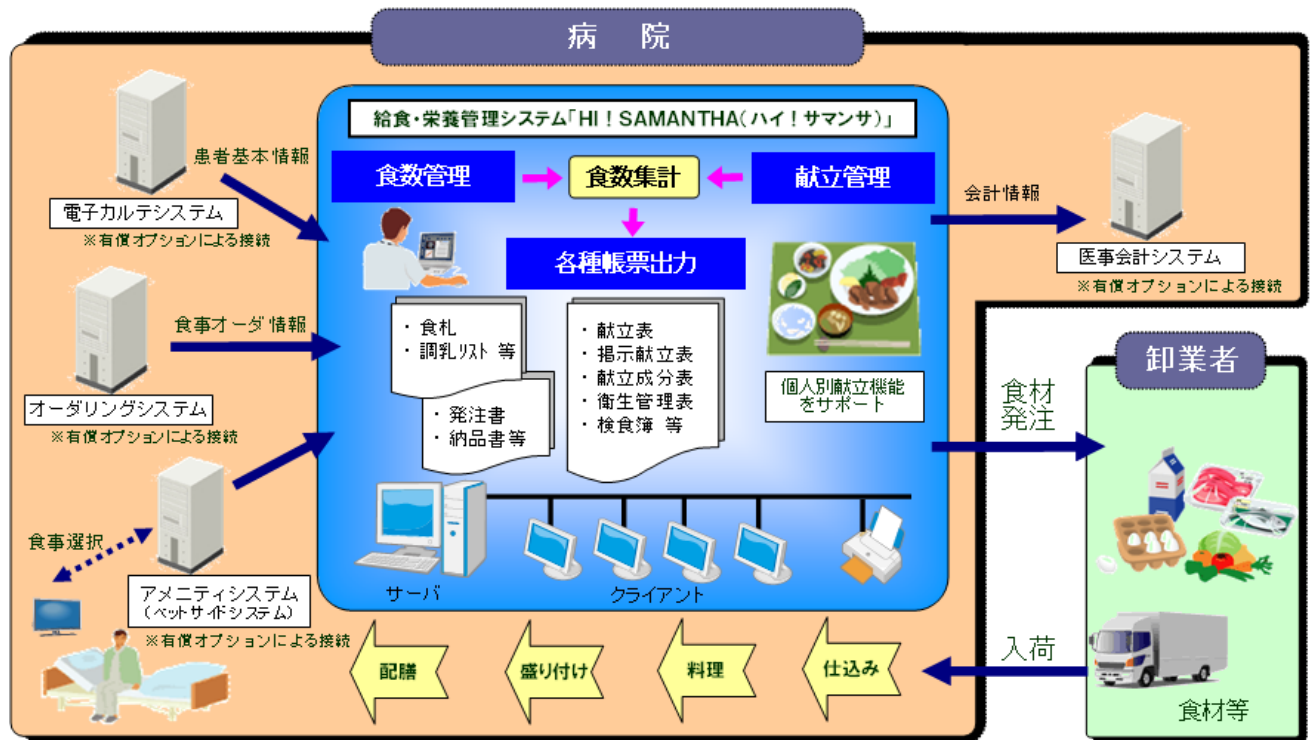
病　院

給食・栄養管理システム「HI！SAMANTHA（ハイ！サマンサ）」

食数管理

食数集計

献立管理

各種帳票出力

患者基本情報

電子カルテシステム
※有償オプションによる接続

食事オーダ情報

オーダリングシステム
※有償オプションによる接続

食事選択

アメニティシステム
（ベッドサイドシステム）
※有償オプションによる接続

・食札
・調乳リスト 等

・発注書
・納品書等

・献立表
・掲示献立表
・献立成分表
・衛生管理表
・検食簿 等

個人別献立機能をサポート

会計情報

医事会計システム
※有償オプションによる接続

卸業者

食材発注

入荷

食材等

サーバ

クライアント

配膳

盛り付け

料理

仕込み